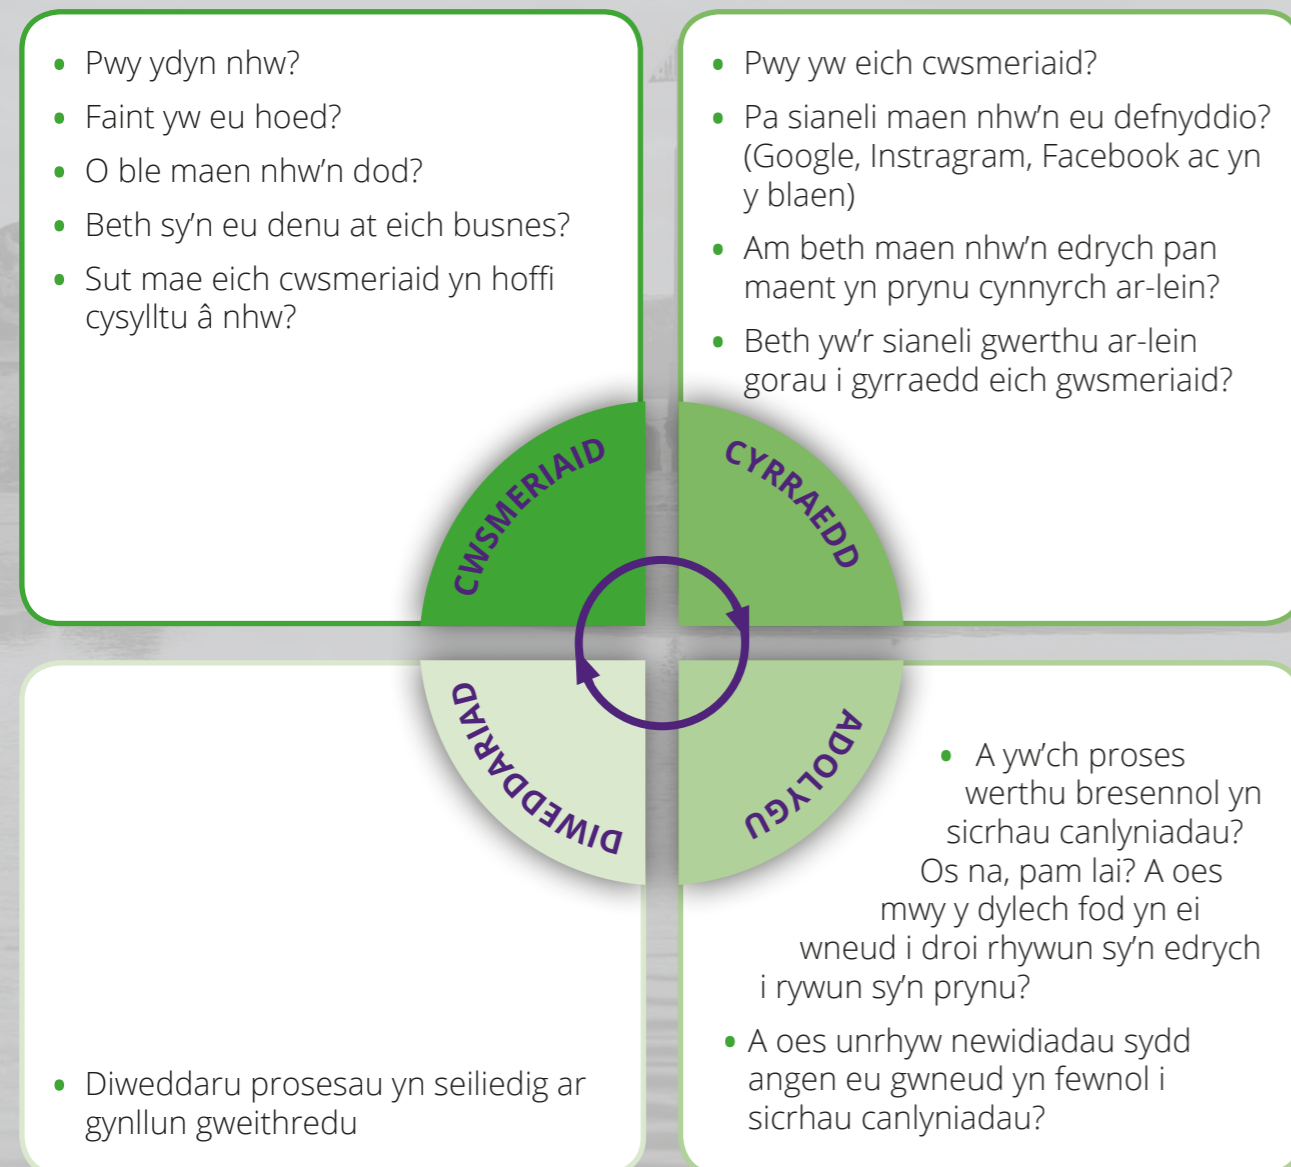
- Pwy ydyn nhw?
- Faint yw eu hoed?
- O ble maen nhw'n dod?
- Beth sy'n eu denu at eich busnes?
- Sut mae eich cwsmeriaid yn hoffi cysylltu â nhw?

- Pwy yw eich cwsmeriaid?
- Pa sianeli maen nhw'n eu defnyddio? (Google, Instragram, Facebook ac yn y blaen)
- Am beth maen nhw'n edrych pan maent yn prynu cynnyrch ar-lein?
- Beth yw'r sianeli gwerthu ar-lein gorau i gyrraedd eich gwsmeriaid?

CWSMERIAID

CYRRAEDD

DIWEDDARIAD

ADOLYGU

- A yw'ch proses werthu bresennol yn sicrhau canlyniadau? Os na, pam lai? A oes mwy y dylech fod yn ei wneud i droi rhywun sy'n edrych i rywun sy'n prynu?
- A oes unrhyw newidiadau sydd angen eu gwneud yn fewnol i sicrhau canlyniadau?

- Diweddaru prosesau yn seiliedig ar gynllun gweithredu